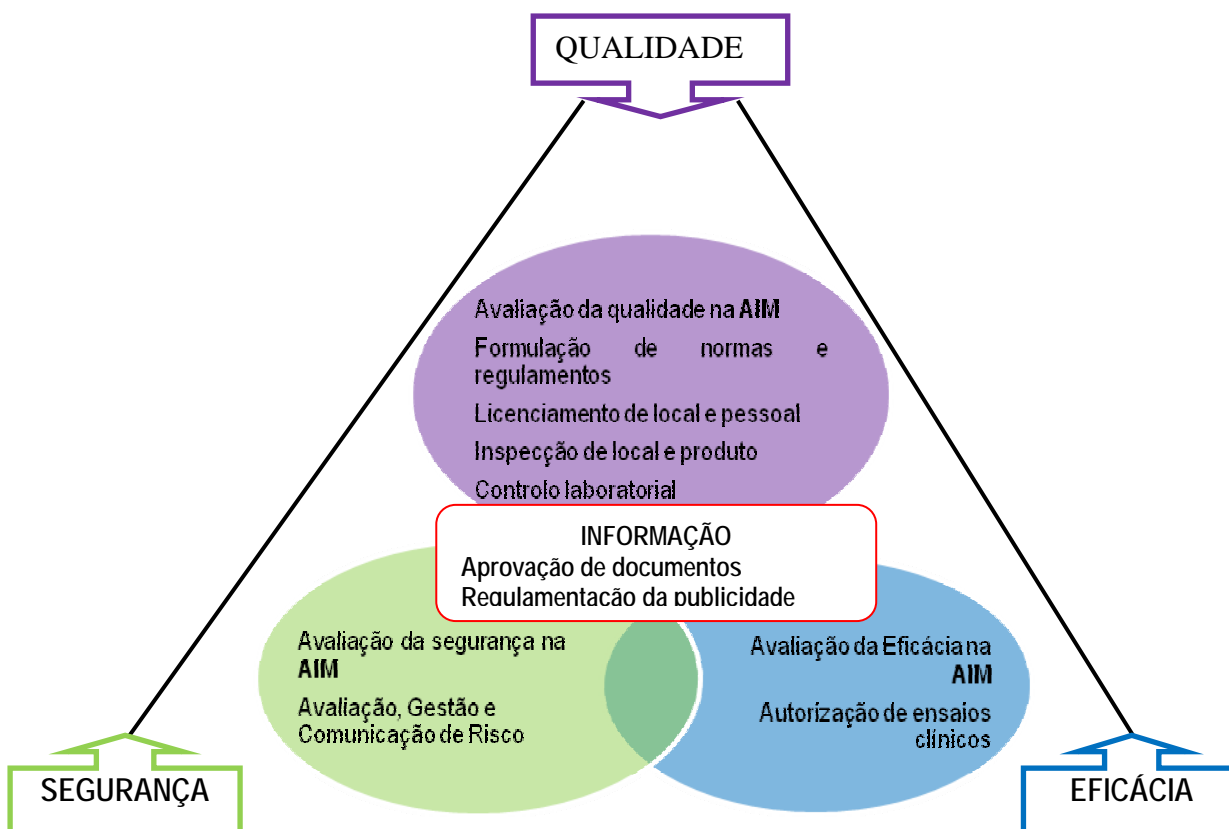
QUALIDADE

Avaliação da qualidade na AIM

Formulação de normas e regulamentos

Licenciamento de local e pessoal

Inspecção de local e produto

Controlo laboratorial

INFORMAÇÃO

Aprovação de documentos

Regulamentação da publicidade

Avaliação da segurança na AIM

Avaliação, Gestão e Comunicação de Risco

Avaliação da Eficácia na AIM

Autorização de ensaios clínicos

SEGURANÇA

EFICÁCIA